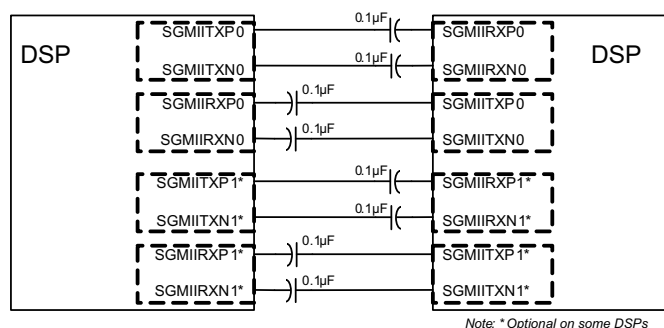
DSP

SGMIITXP0
SGMIITXN0
SGMIIRXP0
SGMIIRXN0
SGMIITXP1*
SGMIITXN1*
SGMIIRXP1*
SGMIIRXN1*

0.1µF
0.1µF
0.1µF
0.1µF
0.1µF
0.1µF
0.1µF
0.1µF

SGMIIRXP0
SGMIIRXN0
SGMIITXP0
SGMIITXN0
SGMIIRXP1*
SGMIIRXN1*
SGMIITXP1*
SGMIITXN1*

DSP

Note: * Optional on some DSPs